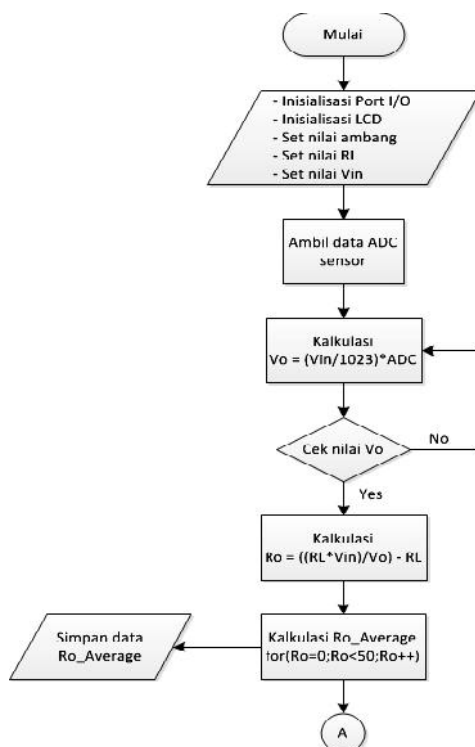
Mulai

- Inisialisasi Port I/O
- Inisialisasi LCD
- Set nilai ambang
- Set nilai Rl
- Set nilai Vin

Ambil data ADC sensor

Kalkulasi
Vo = (Vin/1023)*ADC

Cek nilai Vo

No

Yes

Kalkulasi
Ro = ((RL*Vin)/Vo) - RL

Simpan data Ro_Average

Kalkulasi Ro_Average for(Ro=0;Ro<50;Ro++)

A